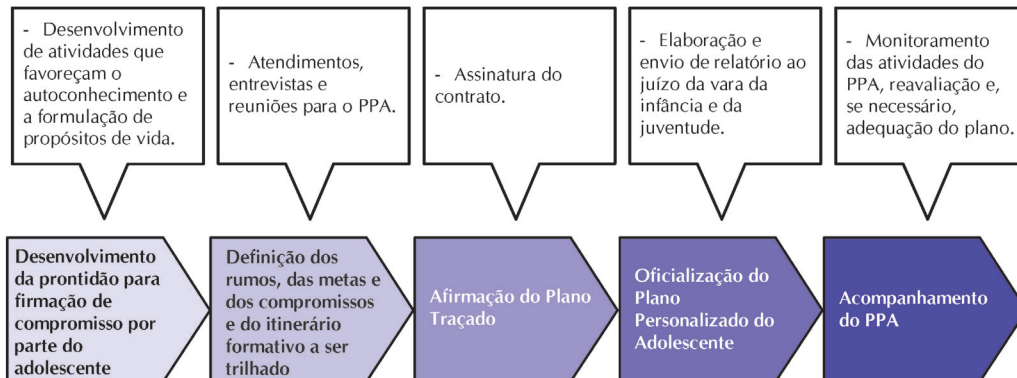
- Desenvolvimento de atividades que favoreçam o autoconhecimento e a formulação de propósitos de vida.

- Atendimentos, entrevistas e reuniões para o PPA.

- Assinatura do contrato.

- Elaboração e envio de relatório ao juízo da vara da infância e da juventude.

- Monitoramento das atividades do PPA, reavaliação e, se necessário, adequação do plano.

Desenvolvimento da prontidão para firmação de compromisso por parte do adolescente

Definição dos rumos, das metas e dos compromissos e do itinerário formativo a ser trilhado

Afirmação do Plano Traçado

Oficialização do Plano Personalizado do Adolescente

Acompanhamento do PPA